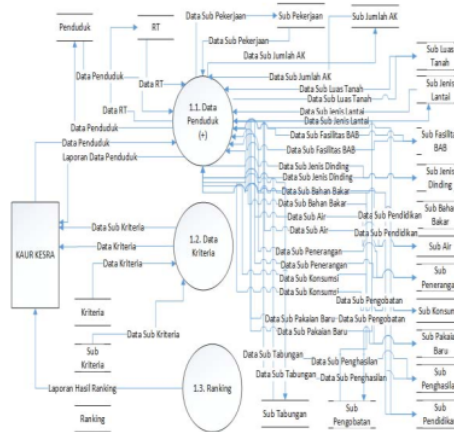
Penduduk
RT
Data Sub Pekerjaan
Sub Pekerjaan
Sub Jumlah AK
Data Sub Pekerjaan
Data Sub Jumlah AK
Data Penduduk
Data RT
Data Sub Jumlah AK
Sub Luas Tanah
Data Sub Luas Tanah
Data Sub Luas Tanah
Sub Jenis Lantai
Data RT
1.1. Data Penduduk (+)
Data Sub Jenis Lantai
Data Sub Jenis Lantai
Data Penduduk
Data Sub Fasilitas BAB
Sub Fasilitas BAB
Data Penduduk
Data Sub Fasilitas BAB
Laporan Data Penduduk
Data Sub Jenis Dinding
Sub Jenis Dinding
Data Sub Jenis Dinding
Data Sub Bahan Bakar
Sub Bahan Bakar
Data Sub Bahan Bakar
Data Sub Air
Data Sub Pendidikan
KAUR KESRA
Data Sub Kriteria
Data Sub Air
Data Sub Pendidikan
Sub Air
Data Kriteria
1.2. Data Kriteria
Data Kriteria
Data Sub Penerangan
Sub Penerangan
Data Sub Penerangan
Data Sub Konsumsi
Kriteria
Data Sub Konsumsi
Sub Konsumsi
Data Sub Pengobatan
Data Sub Kriteria
Data Sub Pakaian Baru
Data Sub Pengobatan
Sub Pakaian Baru
Sub Kriteria
Data Sub Pakaian Baru
Data Sub Tabungan
Data Sub Penghasilan
Sub Penghasilan
Laporan Hasil Ranking
1.3. Ranking
Data Sub Tabungan
Data Sub Penghasilan
Ranking
Sub Tabungan
Sub Pengobatan
Sub Pendidikan